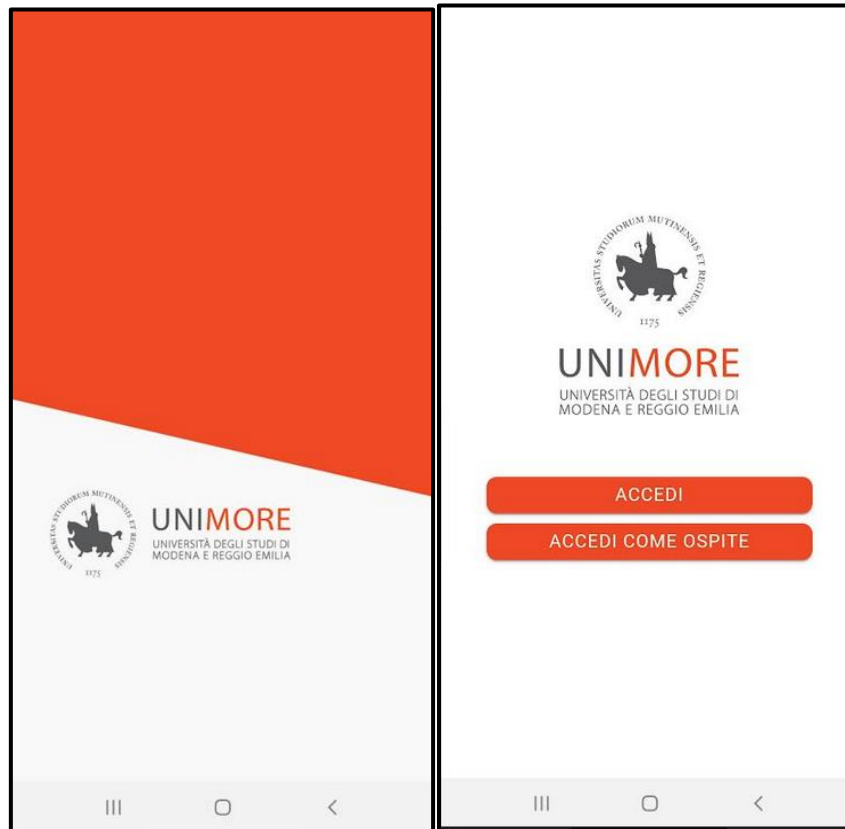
UNIVERSITAS STUDIORUM MUTINENSIS ET REGIENSIS
1175

UNIMORE
UNIVERSITÀ DEGLI STUDI DI MODENA E REGGIO EMILIA

UNIVERSITAS STUDIORUM MUTINENSIS ET REGIENSIS
1175

UNIMORE
UNIVERSITÀ DEGLI STUDI DI MODENA E REGGIO EMILIA

ACCEDI

ACCEDI COME OSPITE